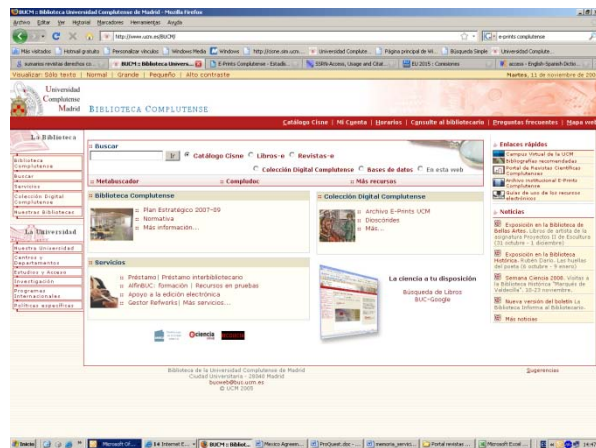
BUCM :: Biblioteca Universidad Complutense de Madrid - Mozilla Firefox

Archivo Editar Ver Historial Marcadores Herramientas Ayuda

http://www.ucm.es/BUCM/

e-prints complutense

Más visitados Hotmail gratuito Personalizar vínculos Windows Media Windows http://cisne.sim.ucm... Universidad Complute... Página principal de Wi... Búsqueda Simple Universidad Complute...

usuarios revistas derechos co... BUCM :: Biblioteca Univers... E-Prints Complutense - Estadí... SSRN-Access, Usage and Citat... EU2015 : Comisiones access - English Spanish Dictio...

Visualizar: Sólo texto | Normal | Grande | Pequeño | Alto contraste

Martes, 11 de noviembre de 200

Universidad Complutense Madrid BIBLIOTECA COMPLUTENSE

Catálogo Cisne | Mi Cuenta | Horarios | Consulte al bibliotecario | Preguntas frecuentes | Mapa web

La Biblioteca
Biblioteca Complutense
Buscar
Servicios
Colección Digital Complutense
Nuestras Bibliotecas

La Universidad
Nuestra Universidad
Centros y Departamentos
Estudios y Acceso
Investigación
Programas Internacionales
Políticas específicas

Buscar
Catálogo Cisne Libros-e Revistas-e
Colección Digital Complutense Bases de datos En esta web
Metabuscador Compludoc Más recursos

Biblioteca Complutense
Plan Estratégico 2007-09
Normativa
Más información...

Colección Digital Complutense
Archivo E-Prints UCM
Dioscórides
Más...

Servicios
Préstamo | Préstamo interbibliotecario
AlfinBUC: formación | Recursos en pruebas
Apoyo a la edición electrónica
Gestor Refworks | Más servicios...

La ciencia a tu disposición
Búsqueda de Libros BUC-Google

Enlaces rápidos
Campus Virtual de la UCM
Bibliografías recomendadas
Portal de Revistas Científicas Complutenses
Archivo institucional E-Prints Complutense
Guías de uso de los recursos electrónicos

Noticias
Exposición en la Biblioteca de Bellas Artes: Libros de artista de la asignatura Proyectos II de Escultura (31 octubre - 1 diciembre)
Exposición en la Biblioteca Histórica: Rubén Darío. Las huellas del poeta (6 octubre - 9 enero)
Semana Ciencia 2008: Visitar a la Biblioteca Histórica "Marqués de Valdecilla", 10-23 noviembre.
Nueva versión del boletín La Biblioteca Informa al Bibliotecario
Más noticias

Biblioteca de la Universidad Complutense de Madrid
Ciudad Universitaria - 28040 Madrid
buzweb@buc.ucm.es
© UCM 2005

Sugerencias

Inicio Microsoft Of... 14 Internet E... BUCM :: Bibliot... Mexico Agreem... ProQuest.doc - ... memoria_servici... Portal revistas ... Microsoft Excel ... 14:47